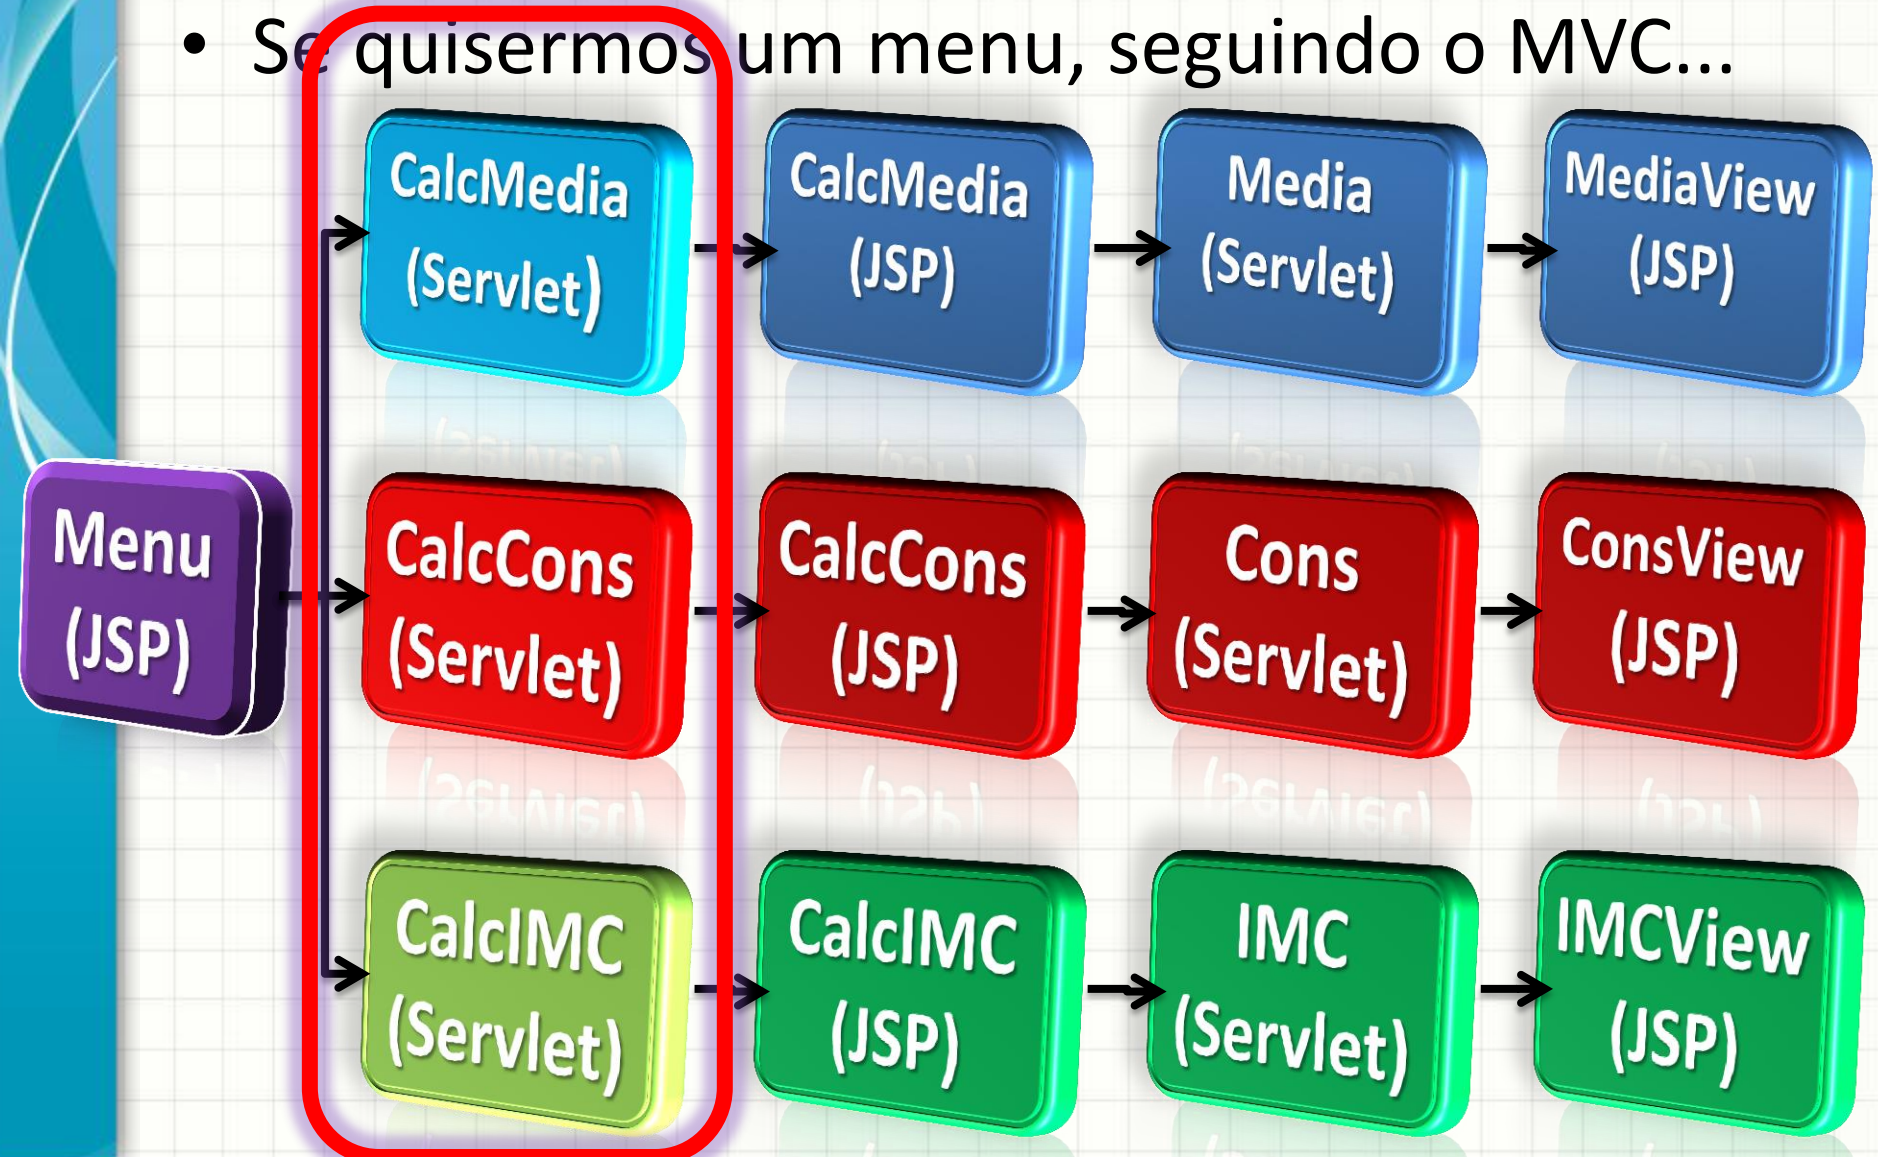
• Se quisermos um menu, seguindo o MVC...

Menu (JSP)

CalcMedia (Servlet)

CalcMedia (JSP)

Media (Servlet)

MediaView (JSP)

CalcCons (Servlet)

CalcCons (JSP)

Cons (Servlet)

ConsView (JSP)

CalcIMC (Servlet)

CalcIMC (JSP)

IMC (Servlet)

IMCView (JSP)